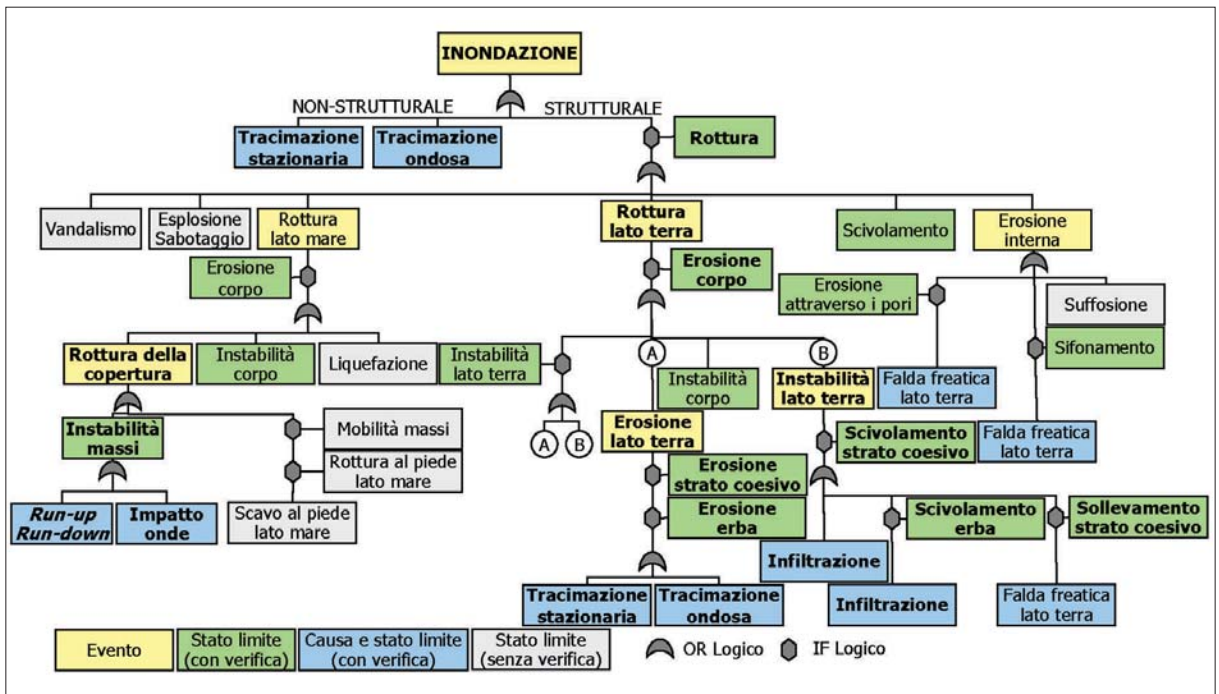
INONDAZIONE

NON-STRUTTURALE

STRUTTURALE

Tracimazione stazionaria

Tracimazione ondosa

Rottura

Vandalismo

Esplosione Sabotaggio

Rottura lato mare

Rottura lato terra

Scivolamento

Erosione interna

Erosione corpo

Erosione corpo

Erosione attraverso i pori

Suffosione

Sifonamento

Rottura della copertura

Instabilità corpo

Liquefazione

Instabilità lato terra

A

Instabilità corpo

B

Instabilità lato terra

Falda freatica lato terra

Instabilità massi

Mobilità massi

Rottura al piede lato mare

A

B

Erosione lato terra

Scivolamento strato coesivo

Falda freatica lato terra

Erosione strato coesivo

Erosione erba

Scivolamento erba

Sollevamento strato coesivo

*Run-up Run-down*

Impatto onde

Scavo al piede lato mare

Infiltrazione

Infiltrazione

Falda freatica lato terra

Tracimazione stazionaria

Tracimazione ondosa

Evento

Stato limite (con verifica)

Causa e stato limite (con verifica)

Stato limite (senza verifica)

OR Logico

IF Logico